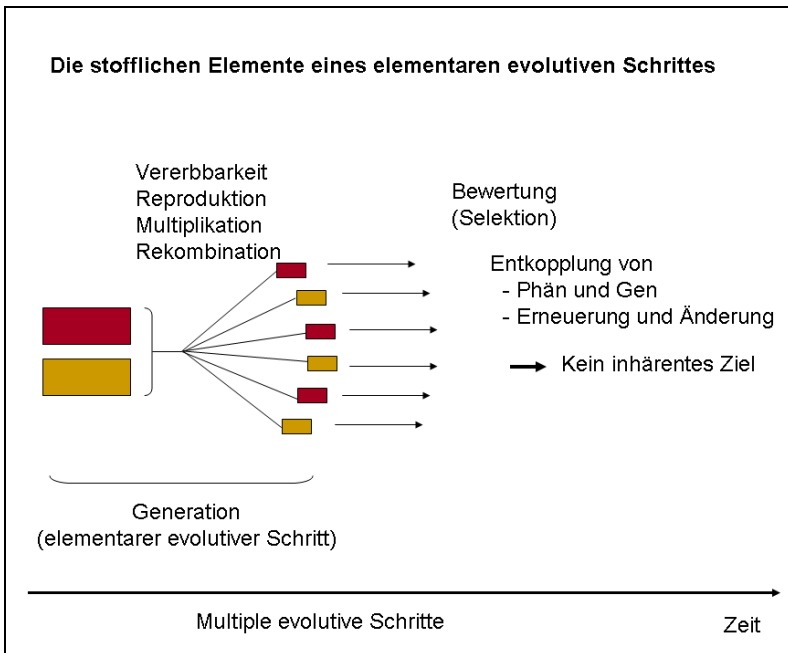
Die stofflichen Elemente eines elementaren evolutiven Schrittes

Vererbbarkeit
Reproduktion
Multiplikation
Rekombination

Bewertung
(Selektion)

Entkopplung von
- Phän und Gen
- Erneuerung und Änderung

Kein inhärentes Ziel

Generation
(elementarer evolutiver Schritt)

Multiple evolutive Schritte

Zeit